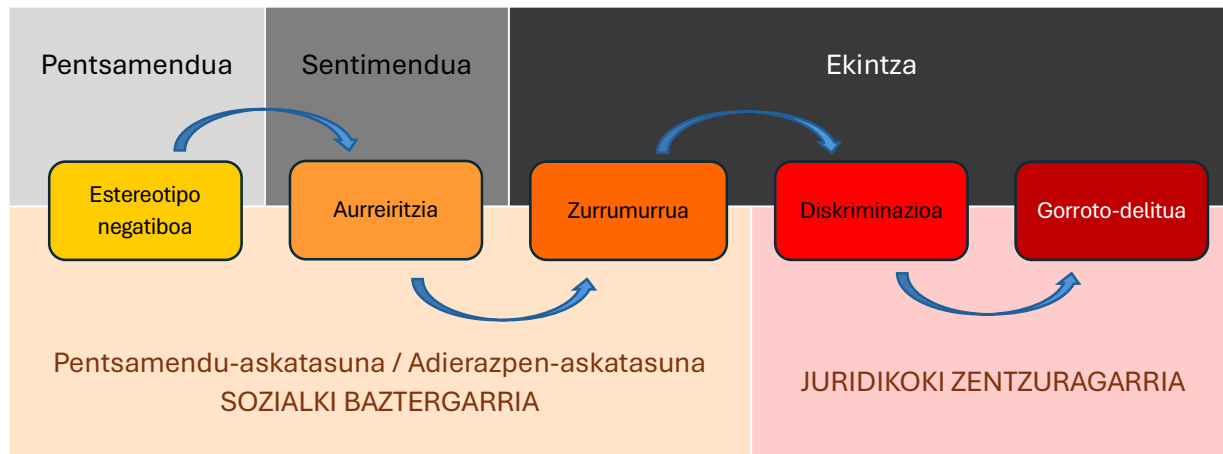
Pentsamendua

Sentimendua

Ekintza

Estereotipo negatiboa

Aurreiritzia

Zurrumurrua

Diskriminazioa

Gorroto-delitua

Pentsamendu-askatasuna / Adierazpen-askatasuna
SOZIALKI BAZTERGARRIA

JURIDIKOKI ZENTZURAGARRIA